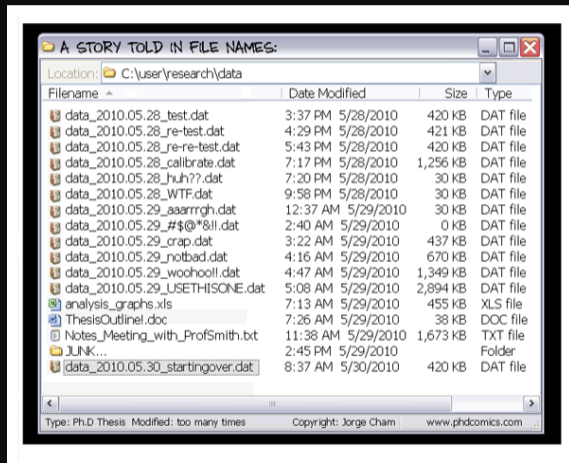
A STORY TOLD IN FILE NAMES:

Location: C:\user\research\data

| Filename | Date Modified | Size | Type |
|---|---|---|---|
| data_2010.05.28_test.dat | 3:37 PM 5/28/2010 | 420 KB | DAT file |
| data_2010.05.28_re-test.dat | 4:29 PM 5/28/2010 | 421 KB | DAT file |
| data_2010.05.28_re-re-test.dat | 5:43 PM 5/28/2010 | 420 KB | DAT file |
| data_2010.05.28_calibrate.dat | 7:17 PM 5/28/2010 | 1,256 KB | DAT file |
| data_2010.05.28_huh??.dat | 7:20 PM 5/28/2010 | 30 KB | DAT file |
| data_2010.05.28_WTF.dat | 9:58 PM 5/28/2010 | 30 KB | DAT file |
| data_2010.05.29_aaarrrgh.dat | 12:37 AM 5/29/2010 | 30 KB | DAT file |
| data_2010.05.29_#$@*&!!.dat | 2:40 AM 5/29/2010 | 0 KB | DAT file |
| data_2010.05.29_crap.dat | 3:22 AM 5/29/2010 | 437 KB | DAT file |
| data_2010.05.29_notbad.dat | 4:16 AM 5/29/2010 | 670 KB | DAT file |
| data_2010.05.29_woohoo!!.dat | 4:47 AM 5/29/2010 | 1,349 KB | DAT file |
| data_2010.05.29_USETHISONE.dat | 5:08 AM 5/29/2010 | 2,894 KB | DAT file |
| analysis_graphs.xls | 7:13 AM 5/29/2010 | 455 KB | XLS file |
| ThesisOutline!.doc | 7:26 AM 5/29/2010 | 38 KB | DOC file |
| Notes_Meeting_with_ProfSmith.txt | 11:38 AM 5/29/2010 | 1,673 KB | TXT file |
| JUNK... | 2:45 PM 5/29/2010 | | Folder |
| data_2010.05.30_startingover.dat | 8:37 AM 5/30/2010 | 420 KB | DAT file |

Type: Ph.D Thesis Modified: too many times Copyright: Jorge Cham www.phdcomics.com